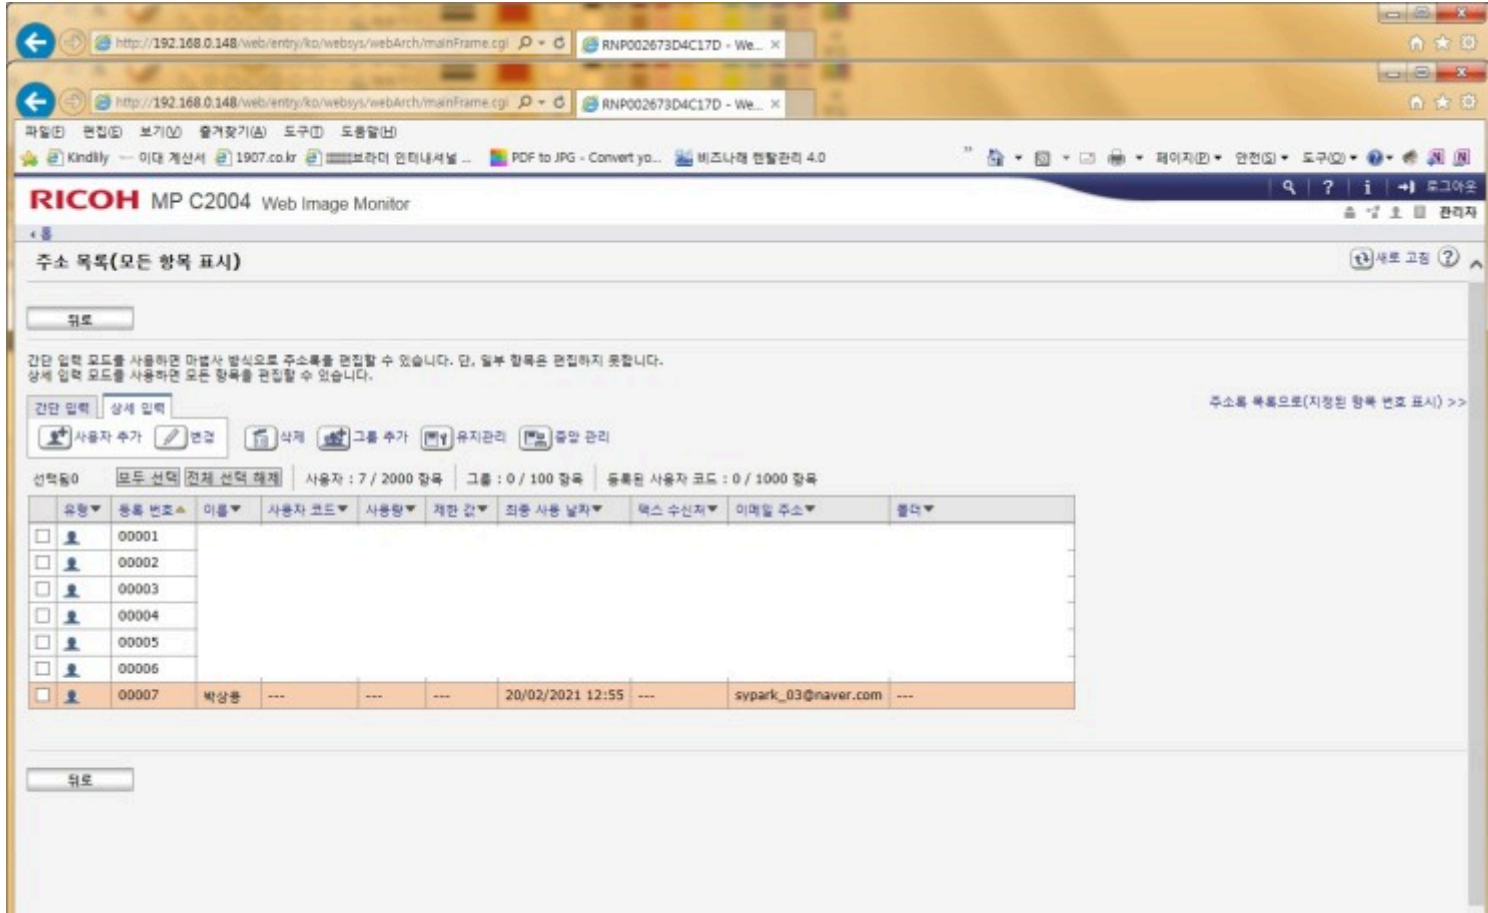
http://192.168.0.148/web/entry/ko/websys/webArch/mainFrame.cgi RNP002673D4C17D - We...

http://192.168.0.148/web/entry/ko/websys/webArch/mainFrame.cgi RNP002673D4C17D - We...

파일(F) 편집(E) 보기(V) 즐겨찾기(A) 도구(T) 도움말(H)

Kindlly 이대 계산서 1907.co.kr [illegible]브라더 인터내셔널 ... PDF to JPG - Convert yo... 비즈나래 렌탈관리 4.0

페이지(P) 안전(S) 도구(O)

로그아웃

RICOH MP C2004 Web Image Monitor

관리자

홈

주소 목록(모든 항목 표시)

새로 고침

뒤로

간단 입력 모드를 사용하면 마법사 방식으로 주소록을 편집할 수 있습니다. 단, 일부 항목은 편집하지 못합니다.
상세 입력 모드를 사용하면 모든 항목을 편집할 수 있습니다.

주소록 목록으로(지정된 항목 번호 표시) >>

간단 입력 상세 입력

사용자 추가 변경 삭제 그룹 추가 유지관리 중앙 관리

선택됨0 모두 선택 전체 선택 해제 사용자 : 7 / 2000 항목 그룹 : 0 / 100 항목 등록된 사용자 코드 : 0 / 1000 항목

| | 유형 | 등록 번호 | 이름 | 사용자 코드 | 사용량 | 제한 값 | 최종 사용 날짜 | 팩스 수신처 | 이메일 주소 | 폴더 |
|---|---|---|---|---|---|---|---|---|---|---|
| | | 00001 | | | | | | | | |
| | | 00002 | | | | | | | | |
| | | 00003 | | | | | | | | |
| | | 00004 | | | | | | | | |
| | | 00005 | | | | | | | | |
| | | 00006 | | | | | | | | |
| | | 00007 | 박상용 | --- | --- | --- | 20/02/2021 12:55 | --- | sypark_03@naver.com | --- |

뒤로